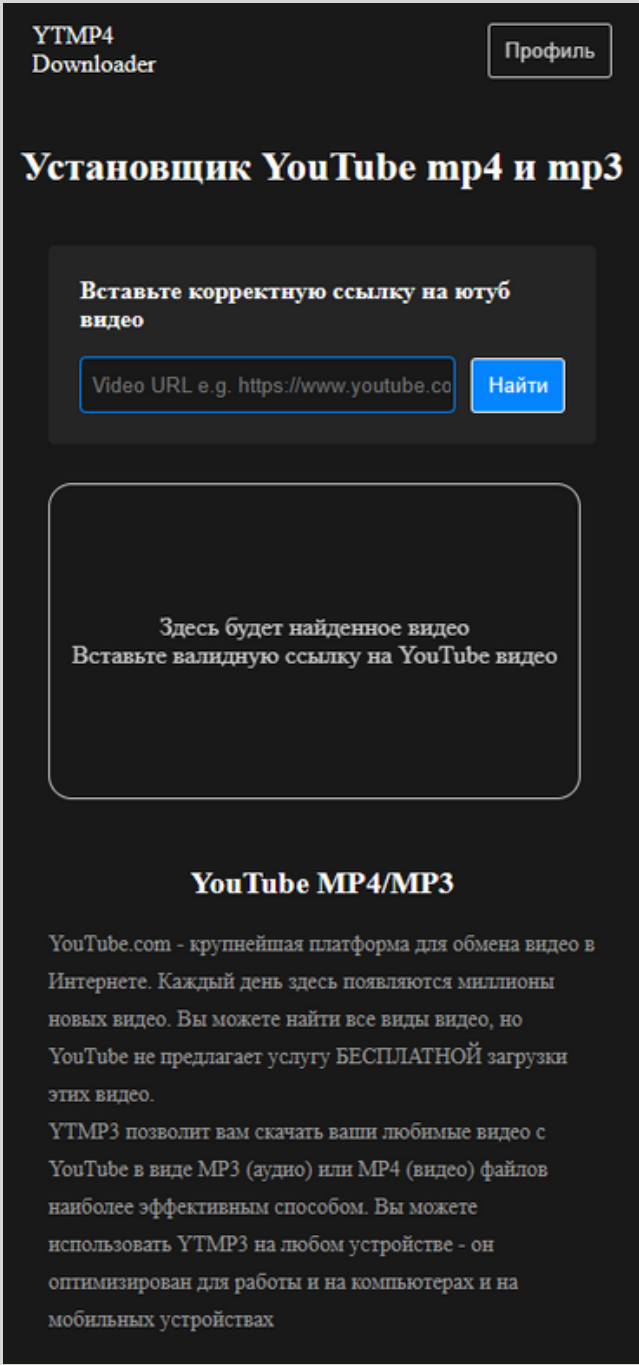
YTMP4
Downloader

Профиль

Установщик YouTube mp4 и mp3

Вставьте корректную ссылку на ютуб видео

Video URL e.g. https://www.youtube.co

Найти

Здесь будет найденное видео
Вставьте валидную ссылку на YouTube видео

YouTube MP4/MP3

YouTube.com - крупнейшая платформа для обмена видео в Интернете. Каждый день здесь появляются миллионы новых видео. Вы можете найти все виды видео, но YouTube не предлагает услугу БЕСПЛАТНОЙ загрузки этих видео.
YTMP3 позволит вам скачать ваши любимые видео с YouTube в виде MP3 (аудио) или MP4 (видео) файлов наиболее эффективным способом. Вы можете использовать YTMP3 на любом устройстве - он оптимизирован для работы и на компьютерах и на мобильных устройствах